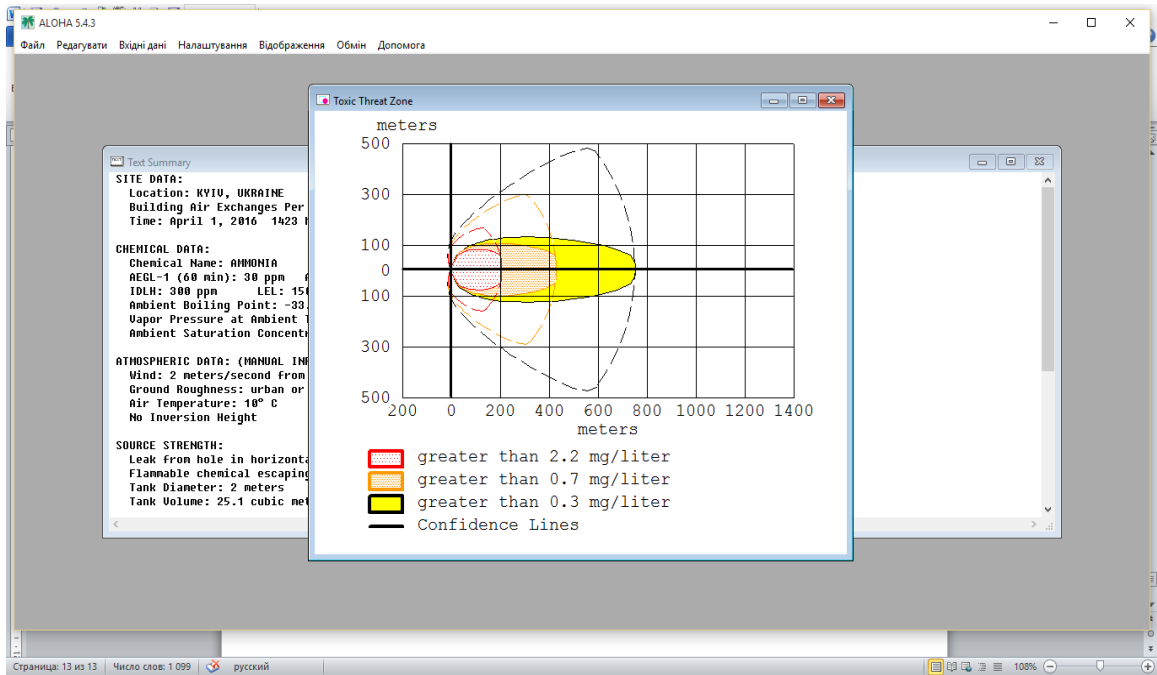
ALOHA 5.4.3

Файл Редагувати Вхідні дані Налаштування Відображення Обмін Допомога

Text Summary

SITE DATA:
Location: KYIV, UKRAINE
Building Air Exchanges Per
Time: April 1, 2016 1423 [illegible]

CHEMICAL DATA:
Chemical Name: AMMONIA
AEGL-1 (60 min): 30 ppm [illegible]
IDLH: 300 ppm LEL: 15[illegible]
Ambient Boiling Point: -33.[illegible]
Vapor Pressure at Ambient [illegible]
Ambient Saturation Concentr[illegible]

ATMOSPHERIC DATA: (MANUAL IN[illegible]
Wind: 2 meters/second from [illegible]
Ground Roughness: urban or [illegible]
Air Temperature: 10° C
No Inversion Height

SOURCE STRENGTH:
Leak from hole in horizonta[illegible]
Flammable chemical escaping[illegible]
Tank Diameter: 2 meters
Tank Volume: 25.1 cubic met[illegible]

Toxic Threat Zone

meters
500
300
100
0
100
300
500
200 0 200 400 600 800 1000 1200 1400
meters

greater than 2.2 mg/liter
greater than 0.7 mg/liter
greater than 0.3 mg/liter
Confidence Lines

Страница: 13 из 13 Число слов: 1 099 русский 108%